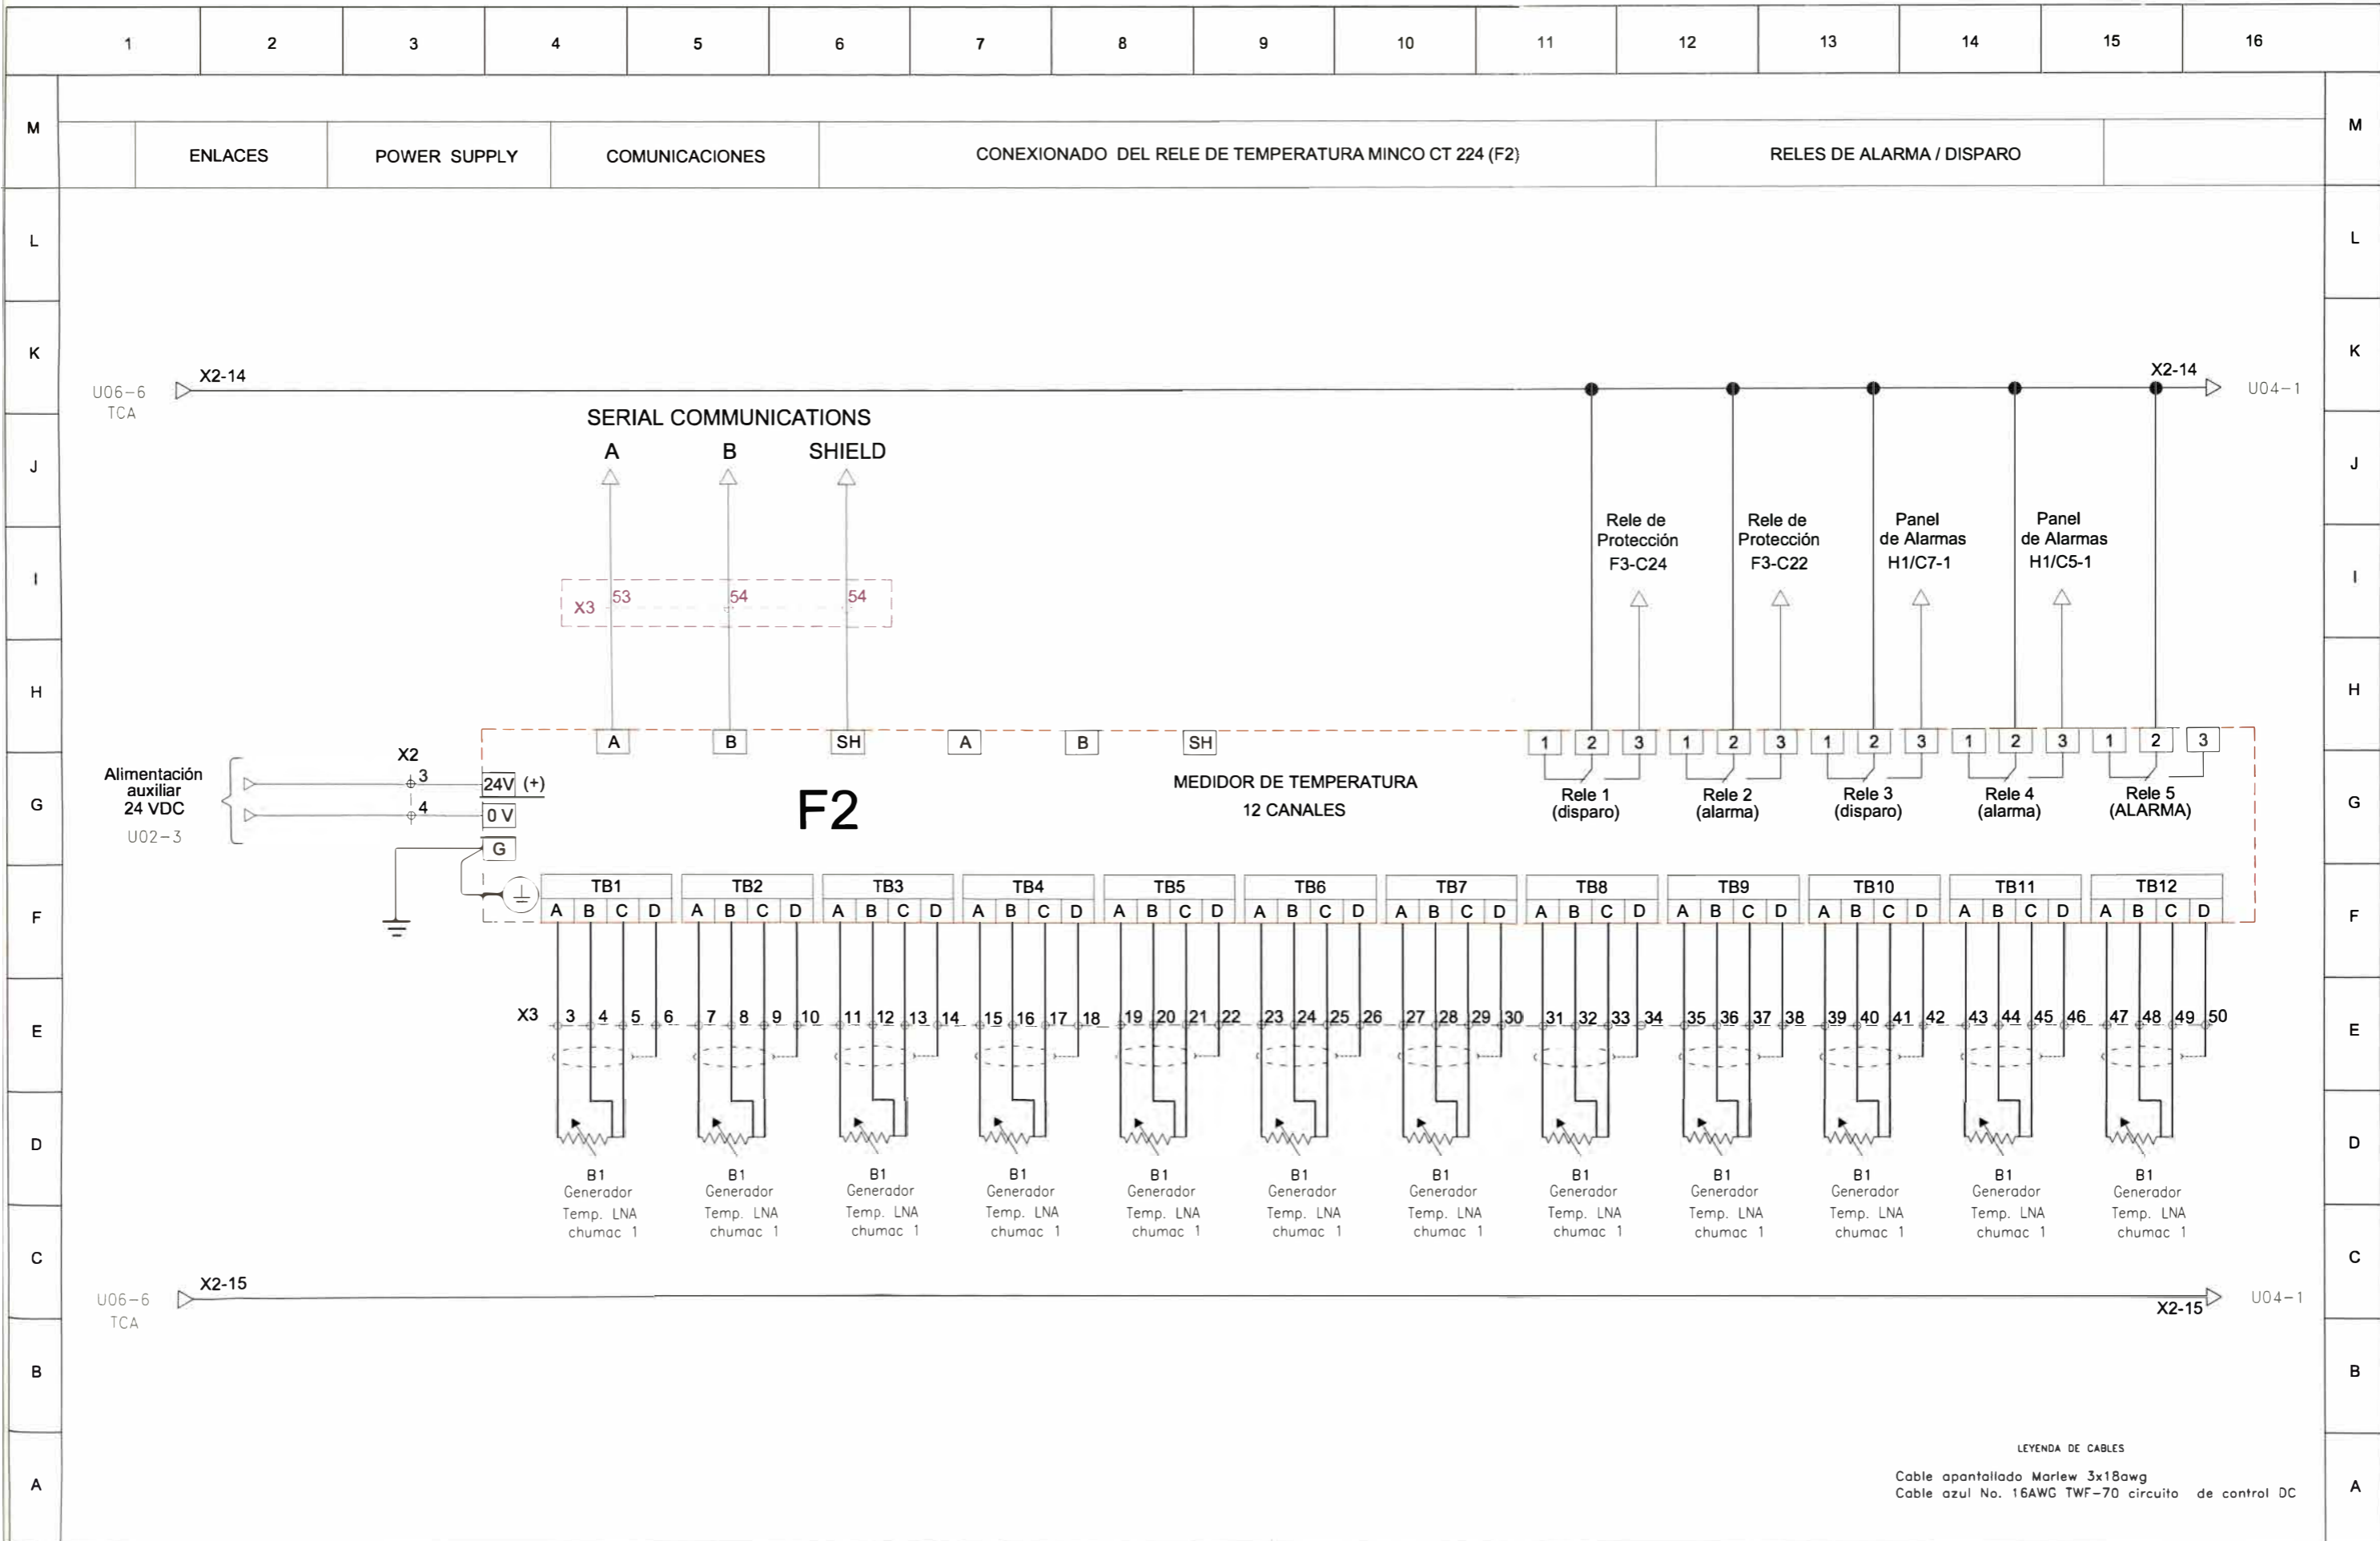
1 2 3 4 5 6 7 8 9 10 11 12 13 14 15 16

M

| ENLACES | POWER SUPPLY | COMUNICACIONES | CONEXIONADO DEL RELE DE TEMPERATURA MINCO CT 224 (F2) | RELES DE ALARMA / DISPARO |
|---|---|---|---|---|

M

L L

K K

U06-6 TCA X2-14

X2-14 U04-1

J J

I I

H H

G G

F F

E E

D D

C C

B B

A A

SERIAL COMMUNICATIONS

A B SHIELD

X3 53 54 54

Rele de Protección F3-C24

Rele de Protección F3-C22

Panel de Alarmas H1/C7-1

Panel de Alarmas H1/C5-1

A B SH A B SH

1 2 3 1 2 3 1 2 3 1 2 3 1 2 3

Alimentación auxiliar 24 VDC

U02-3

X2

3

4

24V (+)

0 V

G

F2

MEDIDOR DE TEMPERATURA

12 CANALES

Rele 1 (disparo)

Rele 2 (alarma)

Rele 3 (disparo)

Rele 4 (alarma)

Rele 5 (ALARMA)

TB1 TB2 TB3 TB4 TB5 TB6 TB7 TB8 TB9 TB10 TB11 TB12

A B C D A B C D A B C D A B C D A B C D A B C D A B C D A B C D A B C D A B C D A B C D A B C D

X3 3 4 5 6 7 8 9 10 11 12 13 14 15 16 17 18 19 20 21 22 23 24 25 26 27 28 29 30 31 32 33 34 35 36 37 38 39 40 41 42 43 44 45 46 47 48 49 50

B1 Generador Temp. LNA chumac 1

B1 Generador Temp. LNA chumac 1

B1 Generador Temp. LNA chumac 1

B1 Generador Temp. LNA chumac 1

B1 Generador Temp. LNA chumac 1

B1 Generador Temp. LNA chumac 1

B1 Generador Temp. LNA chumac 1

B1 Generador Temp. LNA chumac 1

B1 Generador Temp. LNA chumac 1

B1 Generador Temp. LNA chumac 1

B1 Generador Temp. LNA chumac 1

B1 Generador Temp. LNA chumac 1

U06-6 TCA X2-15

X2-15 U04-1

LEYENDA DE CABLES

Cable apantallado Marlew 3x18awg

Cable azul No. 16AWG TWF-70 circuito de control DC